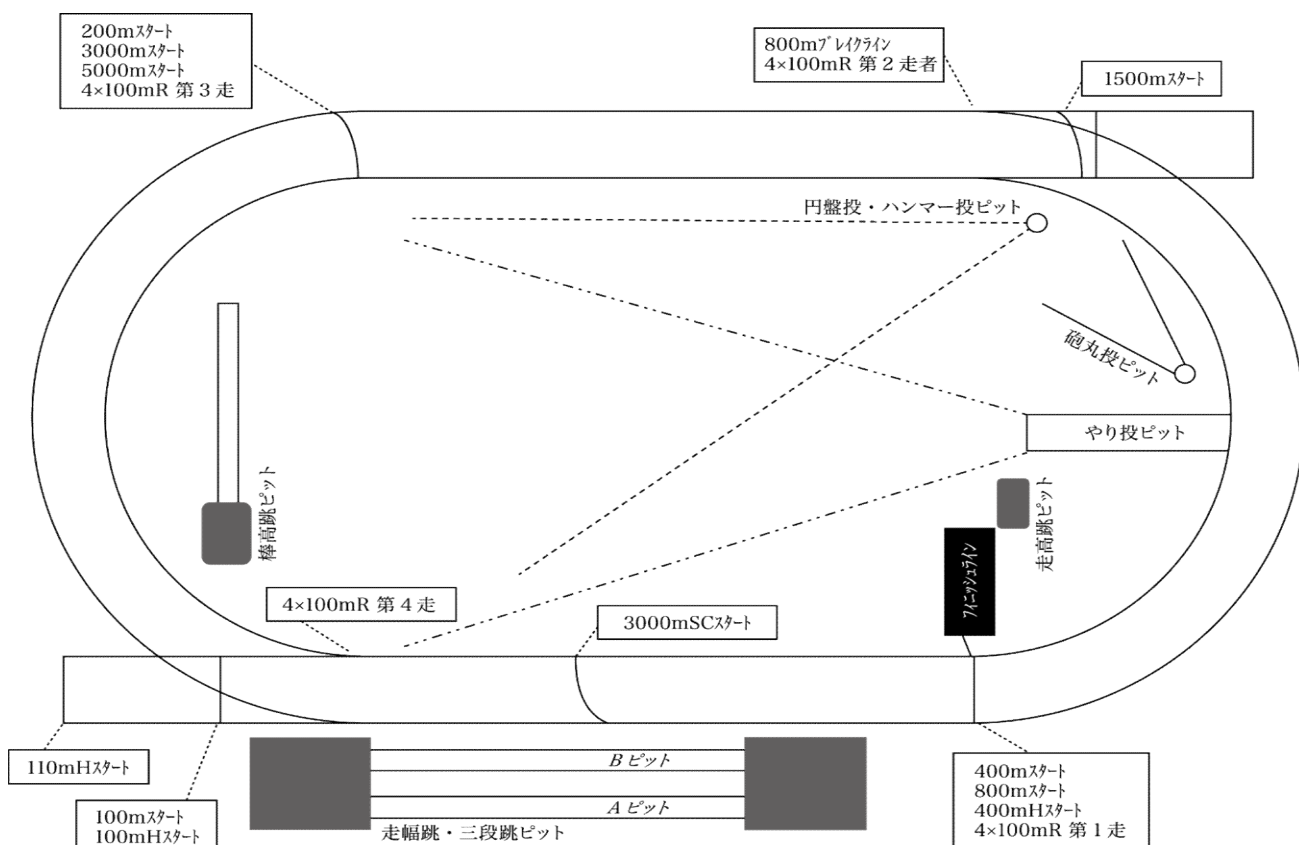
200mｽﾀｰﾄ
3000mｽﾀｰﾄ
5000mｽﾀｰﾄ
4×100mR 第３走

800mﾌﾞﾚｲｸﾗｲﾝ
4×100mR 第２走者

1500mｽﾀｰﾄ

円盤投・ハンマー投ピット

砲丸投ピット

やり投ピット

棒高跳ピット

走高跳ピット

ﾌｨﾆｯｼｭﾗｲﾝ

4×100mR 第４走

3000mSCｽﾀｰﾄ

110mHｽﾀｰﾄ

Bピット

Aピット

走幅跳・三段跳ピット

100mｽﾀｰﾄ
100mHｽﾀｰﾄ

400mｽﾀｰﾄ
800mｽﾀｰﾄ
400mHｽﾀｰﾄ
4×100mR 第１走